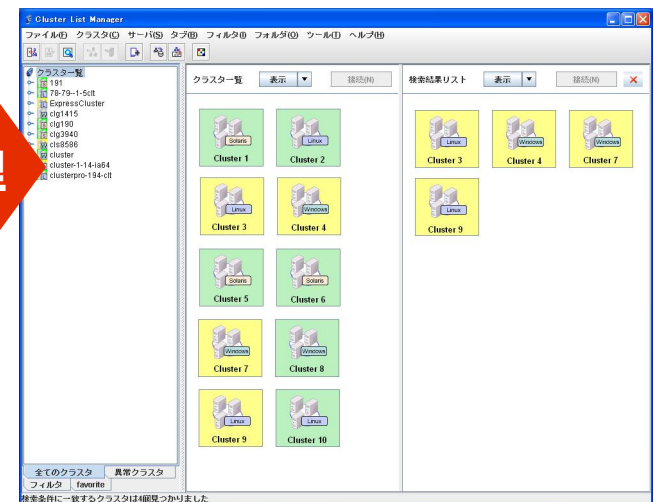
Cluster List Manager

ファイル(F) クラスタ(C) サーバ(S) タブ(B) フィルタ(I) フォルダ(O) ツール(T) ヘルプ(H)

クラスター覧
191
78-79-1-5clt
ExpressCluster
clg1415
clg190
clg3940
cls8586
cluster
cluster-1-14-ia64
clusterpro-194-clt

全てのクラスタ
異常クラスタ
フィルタ
favorite

クラスター覧
表示
接続(N)

Solaris
Cluster 1
Linux
Cluster 2
Linux
Cluster 3
Windows
Cluster 4
Solaris
Cluster 5
Solaris
Cluster 6
Windows
Cluster 7
Windows
Cluster 8
Linux
Cluster 9
Linux
Cluster 10

検索結果リスト
表示
接続(N)

Linux
Cluster 3
Windows
Cluster 4
Windows
Cluster 7
Linux
Cluster 9

検索条件に一致するクラスタは4個見つかりました